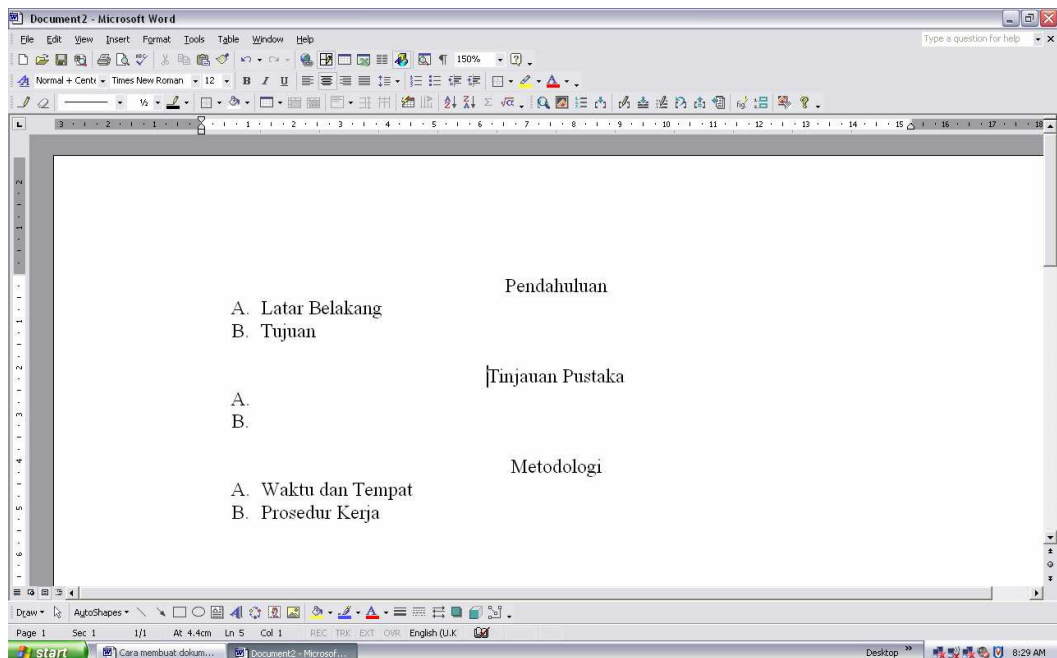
Document2 - Microsoft Word

File Edit View Insert Format Tools Table Window Help

Type a question for help

150%

Normal + Cent Times New Roman 12 B I U

Pendahuluan

A. Latar Belakang
B. Tujuan

Tinjauan Pustaka

A.
B.

Metodologi

A. Waktu dan Tempat
B. Prosedur Kerja

Draw AutoShapes

Page 1 Sec 1 1/1 At 4.4cm Ln 5 Col 1 REC TRK EXT OVR English (U.K

start Cara membuat dokum... Document2 - Microsof... Desktop 8:29 AM